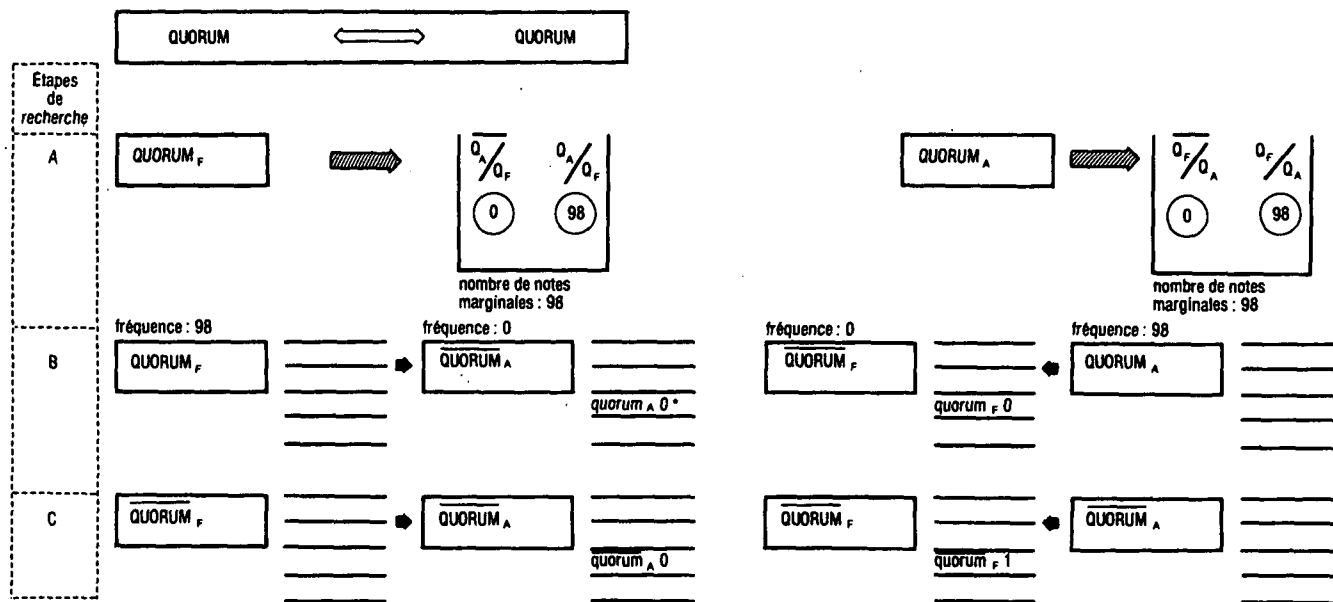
QUORUM QUORUM

Étapes de recherche

A

QUORUM$_F$

$\overline{Q_A}/Q_F$ $Q_A/Q_F$

0 98

nombre de notes marginales : 98

QUORUM$_A$

$\overline{Q_F}/Q_A$ $Q_F/Q_A$

0 98

nombre de notes marginales : 98

B

fréquence : 98

QUORUM$_F$

fréquence : 0

$\overline{\text{QUORUM}}_A$

quorum$_A$ 0 *

fréquence : 0

$\overline{\text{QUORUM}}_F$

quorum$_F$ 0

fréquence : 98

QUORUM$_A$

C

$\overline{\text{QUORUM}}_F$

$\overline{\text{QUORUM}}_A$

$\overline{\text{quorum}}_A$ 0

$\overline{\text{QUORUM}}_F$

$\overline{\text{quorum}}_F$ 1

$\overline{\text{QUORUM}}_A$